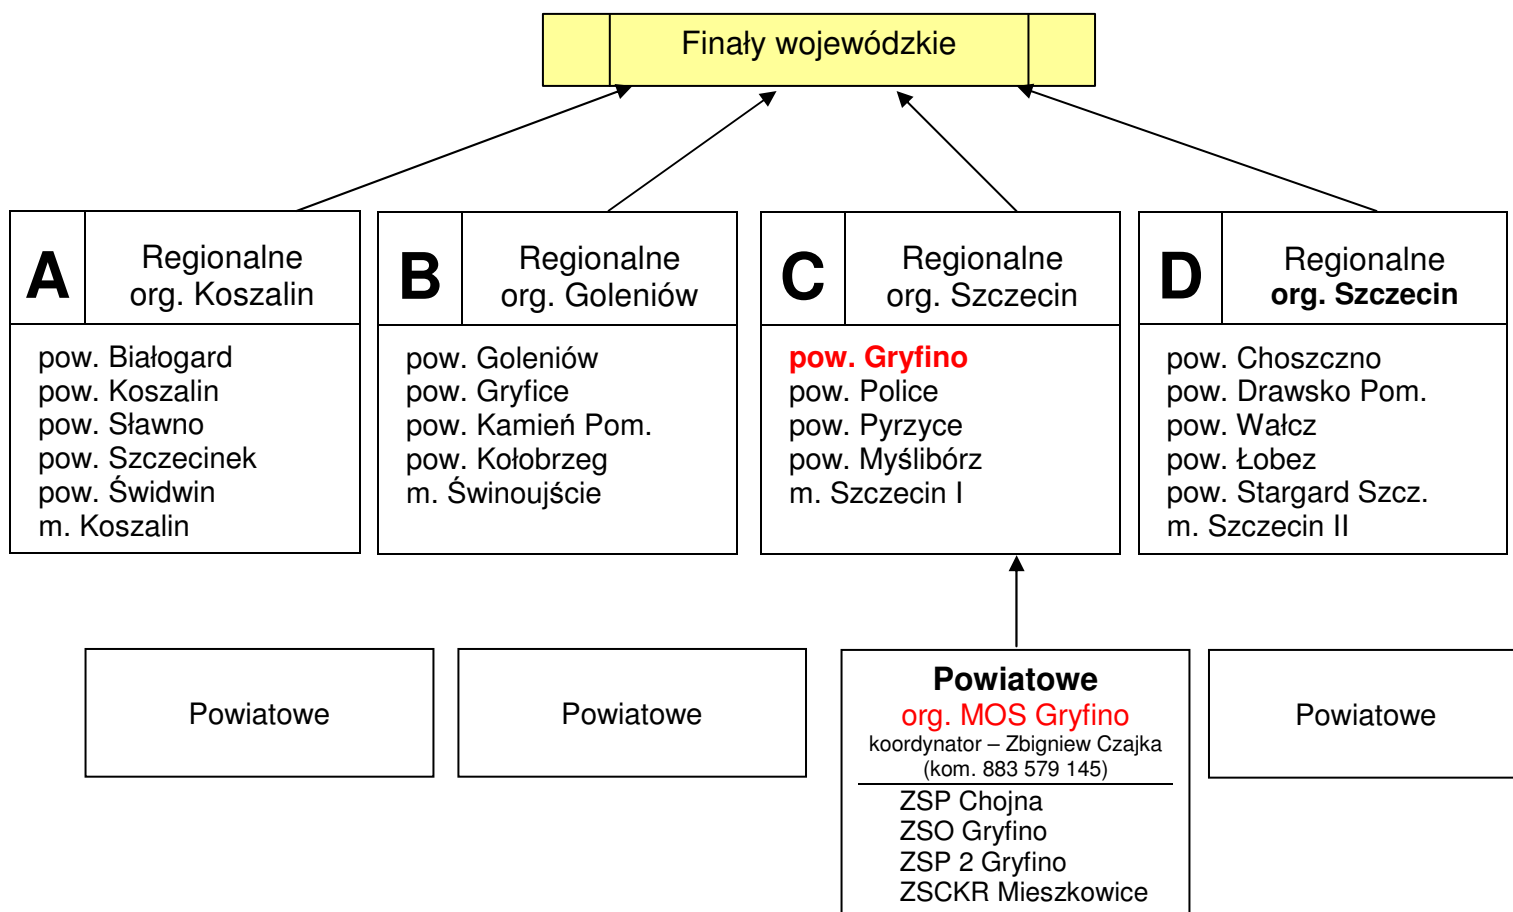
Finały wojewódzkie

A
Regionalne org. Koszalin

pow. Białogard
pow. Koszalin
pow. Sławno
pow. Szczecinek
pow. Świdwin
m. Koszalin

B
Regionalne org. Goleniów

pow. Goleniów
pow. Gryfice
pow. Kamień Pom.
pow. Kołobrzeg
m. Świnoujście

C
Regionalne org. Szczecin

pow. Gryfino
pow. Police
pow. Pyrzyce
pow. Myślibórz
m. Szczecin I

D
Regionalne org. Szczecin

pow. Choszczno
pow. Drawsko Pom.
pow. Wałcz
pow. Łobez
pow. Stargard Szcz.
m. Szczecin II

Powiatowe

Powiatowe

Powiatowe
org. MOS Gryfino
koordynator – Zbigniew Czajka (kom. 883 579 145)

ZSP Chojna
ZSO Gryfino
ZSP 2 Gryfino
ZSCKR Mieszkowice

Powiatowe